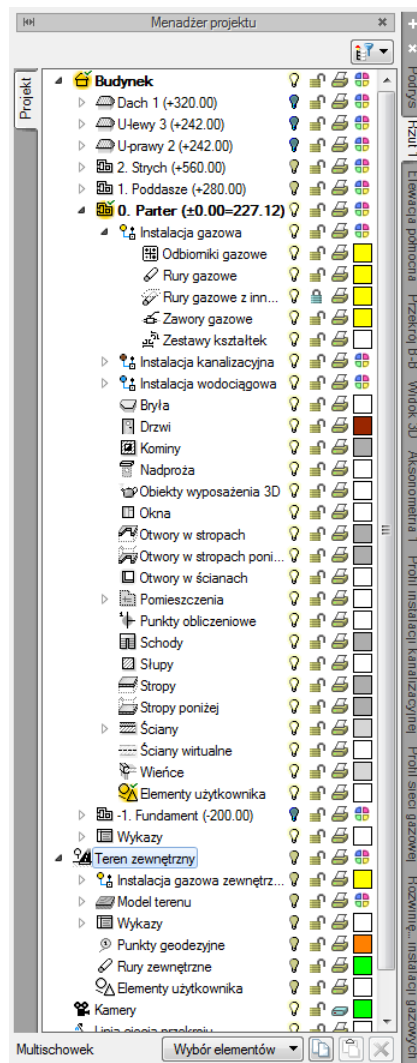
Menadżer projektu

Projekt

Budynek
Dach 1 (+320.00)
U-lewy 3 (+242.00)
U-prawy 2 (+242.00)
2. Strych (+560.00)
1. Poddasze (+280.00)
0. Parter (±0.00=227.12)
Instalacja gazowa
Odbiorniki gazowe
Rury gazowe
Rury gazowe z inn...
Zawory gazowe
Zestawy kształtek
Instalacja kanalizacyjna
Instalacja wodociągowa
Bryła
Drzwi
Kominy
Nadproża
Obiekty wyposażenia 3D
Okna
Otwory w stropach
Otwory w stropach poni...
Otwory w ścianach
Pomieszczenia
Punkty obliczeniowe
Schody
Słupy
Stropy
Stropy poniżej
Ściany
Ściany wirtualne
Wieńce
Elementy użytkownika
-1. Fundament (-200.00)
Wykazy
Teren zewnętrzny
Instalacja gazowa zewnętrz...
Model terenu
Wykazy
Punkty geodezyjne
Rury zewnętrzne
Elementy użytkownika
Kamery
Linia cięcia przekroju

Multischowek
Wybór elementów

Podrys
Rzut 1
Elewacja północna
Przekrój B-B
Widok 3D
Aksonometria 1
Profil instalacji kanalizacyjnej
Profil sieci gazowej
Rozwinię. instalacji gazowej